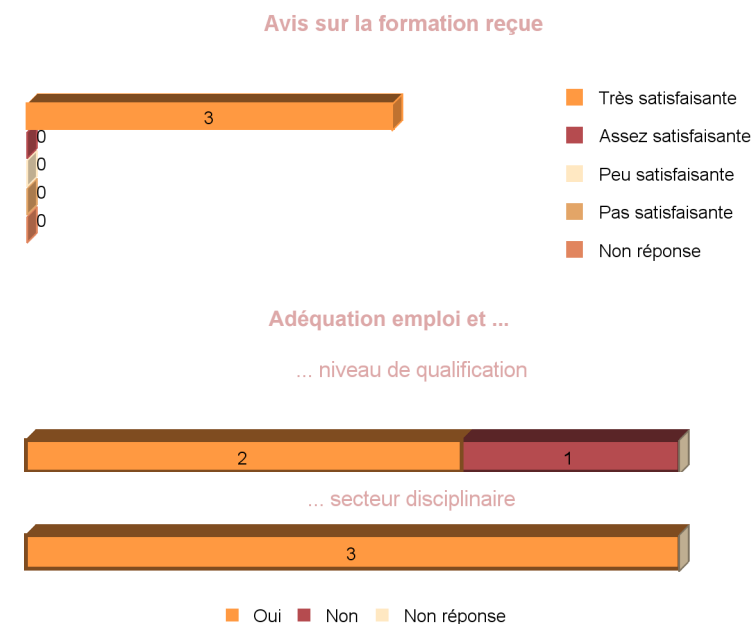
Avis sur la formation reçue

3
0
0
0
0

Très satisfaisante
Assez satisfaisante
Peu satisfaisante
Pas satisfaisante
Non réponse

Adéquation emploi et ...

... niveau de qualification

2
1

... secteur disciplinaire

3

Oui Non Non réponse